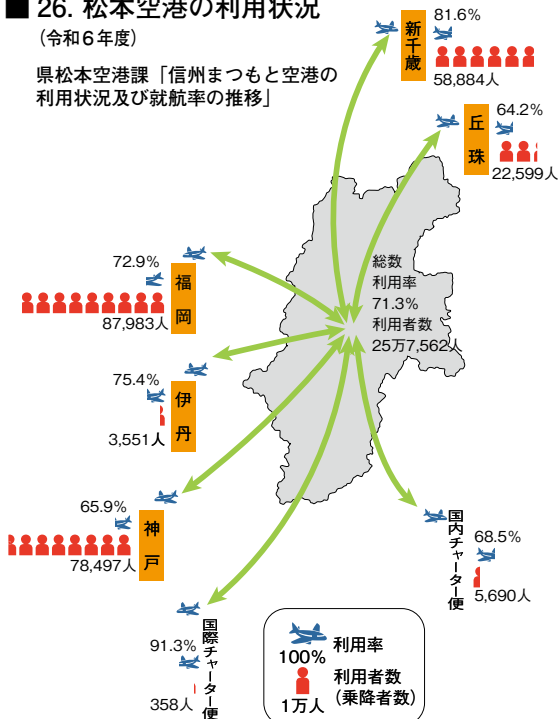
■ 26. 松本空港の利用状況

（令和６年度）

県松本空港課「信州まつもと空港の利用状況及び就航率の推移」

新千歳
81.6%
58,884人

丘珠
64.2%
22,599人

総数
利用率
71.3%
利用者数
25万7,562人

福岡
72.9%
87,983人

伊丹
75.4%
3,551人

神戸
65.9%
78,497人

国内チャーター便
68.5%
5,690人

国際チャーター便
91.3%
358人

100%
利用率
1万人
利用者数
(乗降者数)